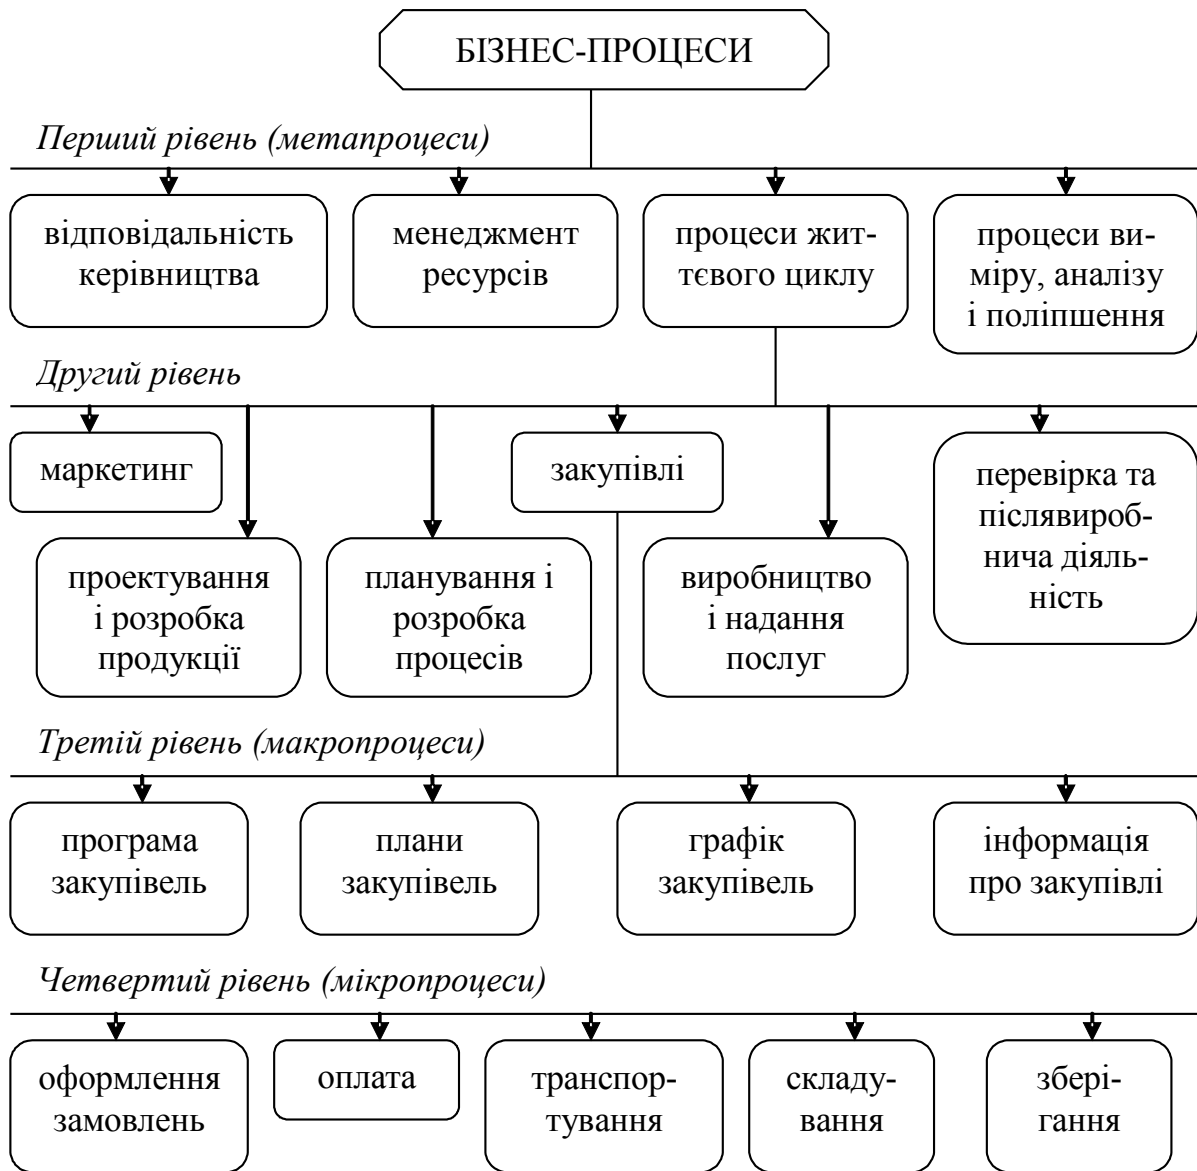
БІЗНЕС-ПРОЦЕСИ

*Перший рівень (метапроцеси)*

відповідальність керівництва

менеджмент ресурсів

процеси життєвого циклу

процеси виміру, аналізу і поліпшення

*Другий рівень*

маркетинг

закупівлі

перевірка та післявиробнича діяльність

проектування і розробка продукції

планування і розробка процесів

виробництво і надання послуг

*Третій рівень (макропроцеси)*

програма закупівель

плани закупівель

графік закупівель

інформація про закупівлі

*Четвертий рівень (мікропроцеси)*

оформлення замовлень

оплата

транспортування

складування

зберігання